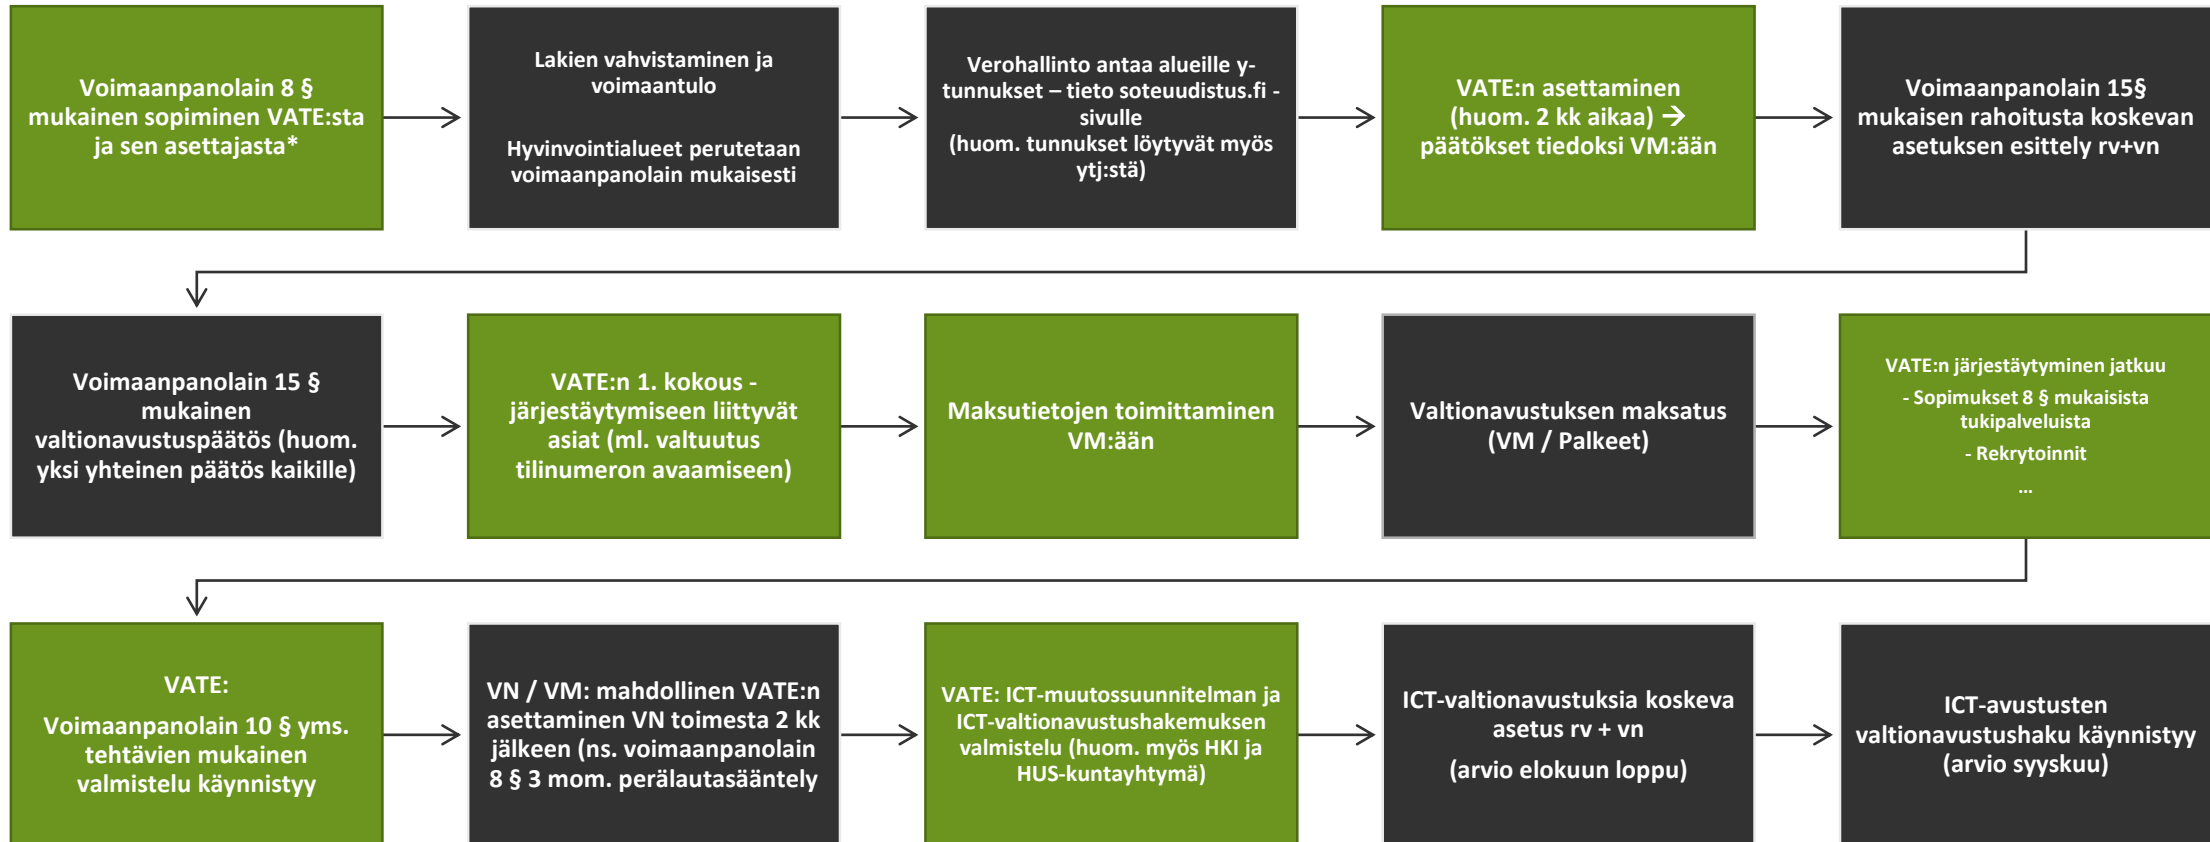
Voimaanpanolain 8 § mukainen sopiminen VATE:sta ja sen asettajasta*

Lakien vahvistaminen ja voimaantulo

Hyvinvointialueet perutetaan voimaanpanolain mukaisesti

Verohallinto antaa alueille y-tunnukset – tieto soteuudistus.fi - sivulle
(huom. tunnukset löytyvät myös ytj:stä)

VATE:n asettaminen (huom. 2 kk aikaa) → päätökset tiedoksi VM:ään

Voimaanpanolain 15§ mukaisen rahoitusta koskevan asetuksen esittely rv+vn

Voimaanpanolain 15 § mukainen valtionavustuspäätös (huom. yksi yhteinen päätös kaikille)

VATE:n 1. kokous - järjestäytymiseen liittyvät asiat (ml. valtuutus tilinumeron avaamiseen)

Maksutietojen toimittaminen VM:ään

Valtionavustuksen maksatus (VM / Palkeet)

VATE:n järjestäytyminen jatkuu
- Sopimukset 8 § mukaisista tukipalveluista
- Rekrytoinnit
...

VATE:
Voimaanpanolain 10 § yms. tehtävien mukainen valmistelu käynnistyy

VN / VM: mahdollinen VATE:n asettaminen VN toimesta 2 kk jälkeen (ns. voimaanpanolain 8 § 3 mom. perälautasääntely

VATE: ICT-muutossuunnitelman ja ICT-valtionavustushakemuksen valmistelu (huom. myös HKI ja HUS-kuntayhtymä)

ICT-valtionavustuksia koskeva asetus rv + vn
(arvio elokuun loppu)

ICT-avustusten valtionavustushaku käynnistyy (arvio syyskuu)